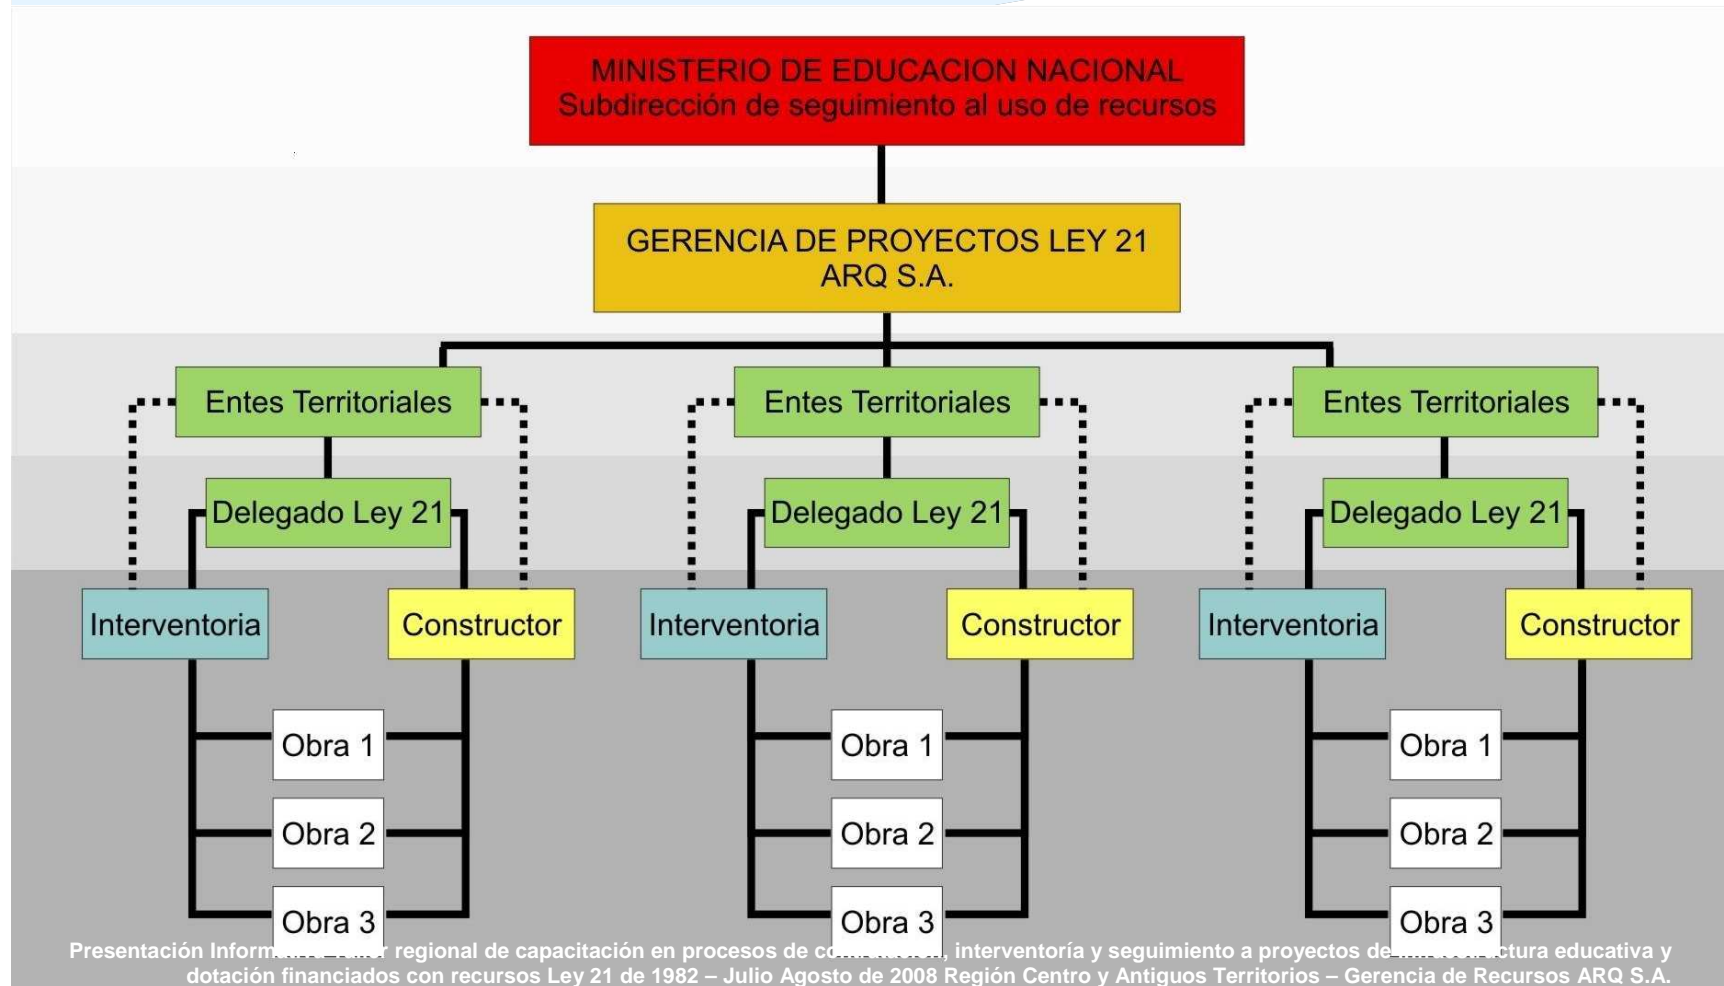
MINISTERIO DE EDUCACION NACIONAL
Subdirección de seguimiento al uso de recursos

GERENCIA DE PROYECTOS LEY 21
ARQ S.A.

Entes Territoriales

Delegado Ley 21

Interventoria

Constructor

Obra 1

Obra 2

Obra 3

Entes Territoriales

Delegado Ley 21

Interventoria

Constructor

Obra 1

Obra 2

Obra 3

Entes Territoriales

Delegado Ley 21

Interventoria

Constructor

Obra 1

Obra 2

Obra 3

Presentación Inform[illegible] regional de capacitación en procesos de co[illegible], interventoría y seguimiento a proyectos de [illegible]ctura educativa y dotación financiados con recursos Ley 21 de 1982 – Julio Agosto de 2008 Región Centro y Antiguos Territorios – Gerencia de Recursos ARQ S.A.